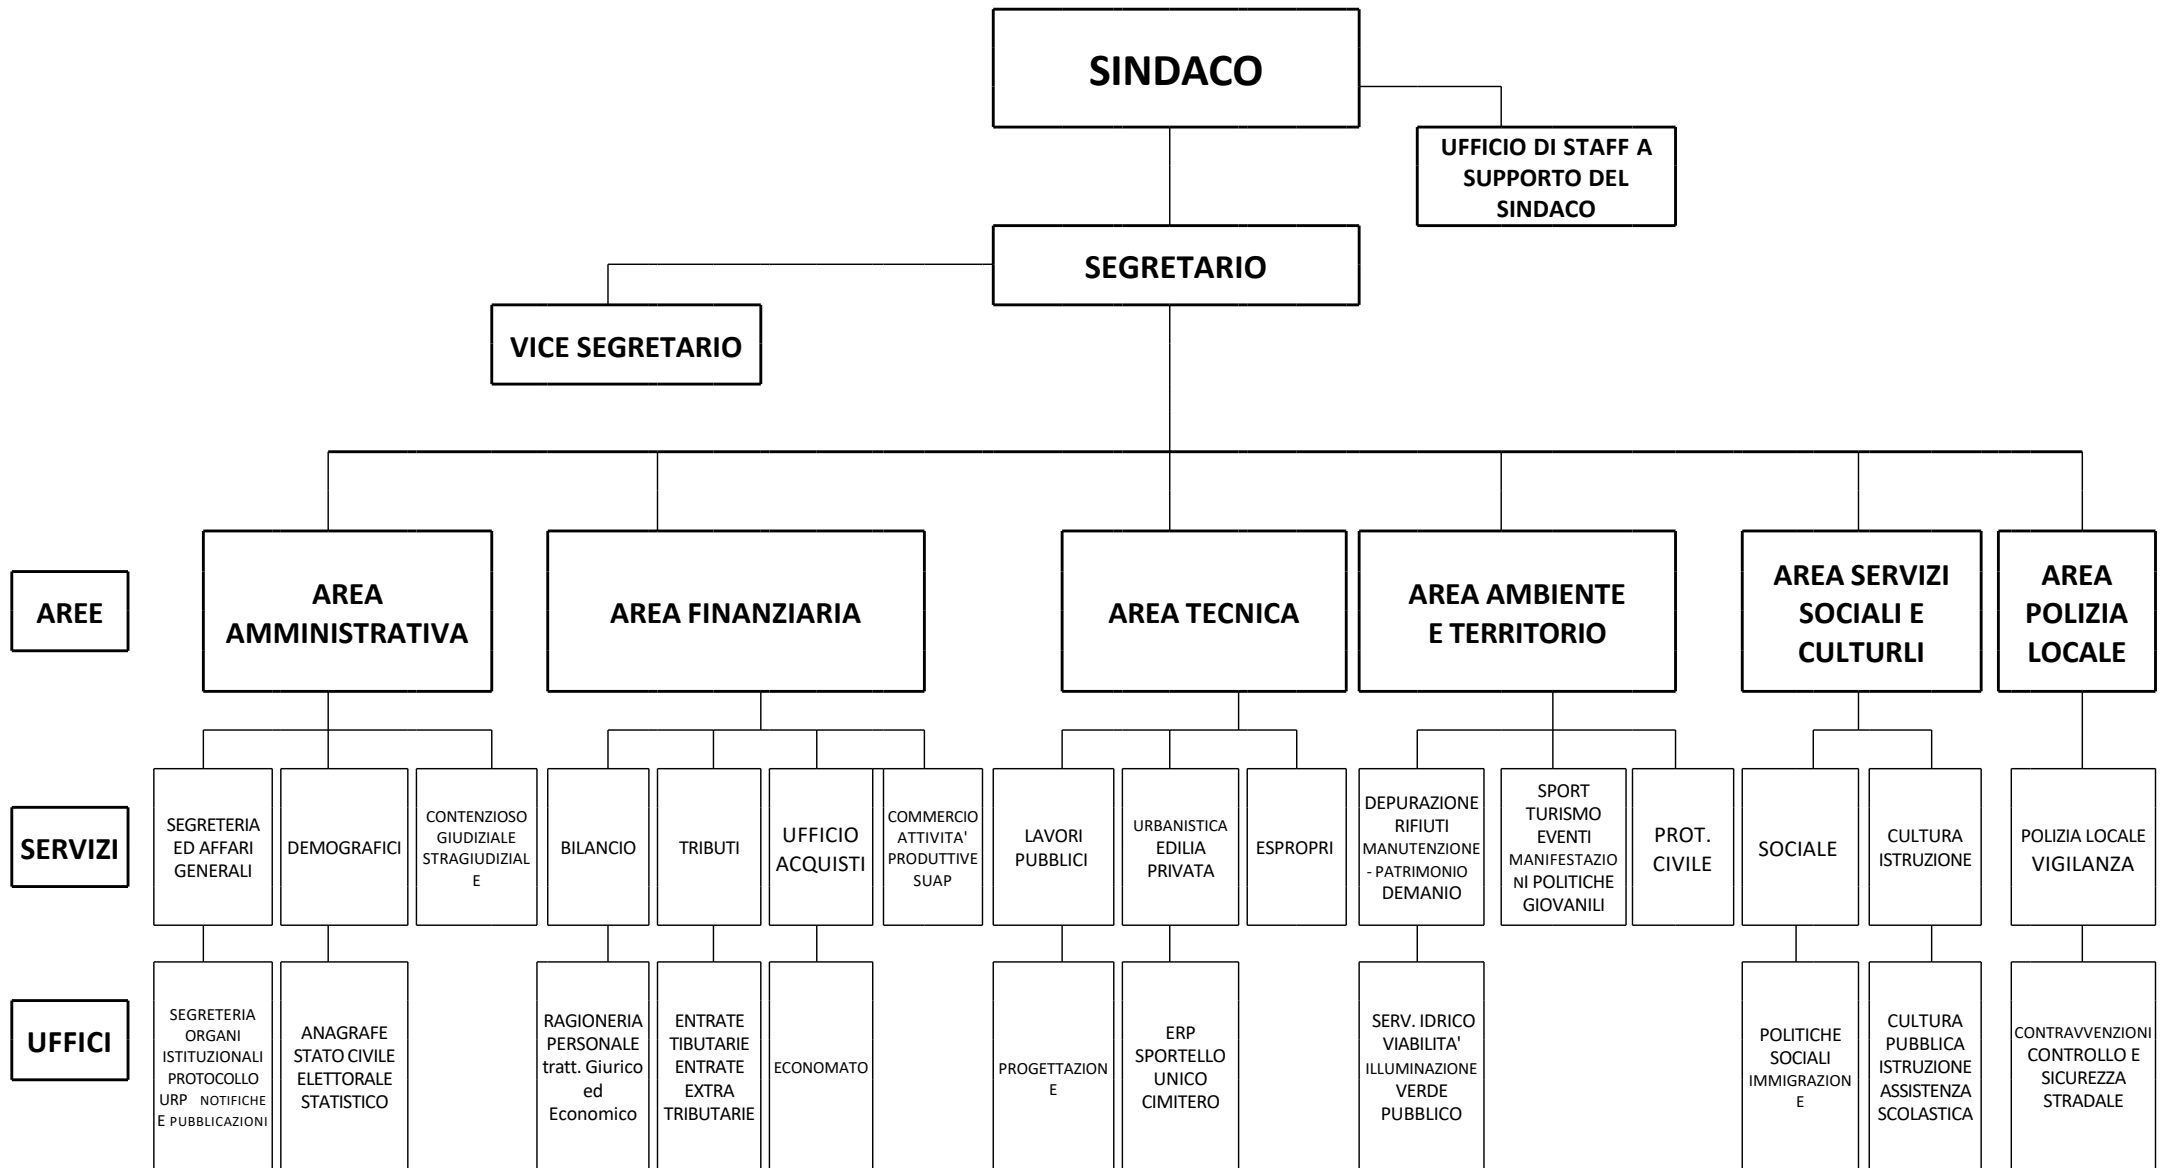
SINDACO

UFFICIO DI STAFF A SUPPORTO DEL SINDACO

SEGRETARIO

VICE SEGRETARIO

AREE

AREA AMMINISTRATIVA

AREA FINANZIARIA

AREA TECNICA

AREA AMBIENTE E TERRITORIO

AREA SERVIZI SOCIALI E CULTURLI

AREA POLIZIA LOCALE

SERVIZI

SEGRETERIA ED AFFARI GENERALI

DEMOGRAFICI

CONTENZIOSO GIUDIZIALE STRAGIUDIZIALE

BILANCIO

TRIBUTI

UFFICIO ACQUISTI

COMMERCIO ATTIVITA' PRODUTTIVE SUAP

LAVORI PUBBLICI

URBANISTICA EDILIA PRIVATA

ESPROPRI

DEPURAZIONE RIFIUTI MANUTENZIONE - PATRIMONIO DEMANIO

SPORT TURISMO EVENTI MANIFESTAZIONI POLITICHE GIOVANILI

PROT. CIVILE

SOCIALE

CULTURA ISTRUZIONE

POLIZIA LOCALE VIGILANZA

UFFICI

SEGRETERIA ORGANI ISTITUZIONALI PROTOCOLLO URP NOTIFICHE E PUBBLICAZIONI

ANAGRAFE STATO CIVILE ELETTORALE STATISTICO

RAGIONERIA PERSONALE tratt. Giurico ed Economico

ENTRATE TIBUTARIE ENTRATE EXTRA TRIBUTARIE

ECONOMATO

PROGETTAZIONE

ERP SPORTELLO UNICO CIMITERO

SERV. IDRICO VIABILITA' ILLUMINAZIONE VERDE PUBBLICO

POLITICHE SOCIALI IMMIGRAZIONE

CULTURA PUBBLICA ISTRUZIONE ASSISTENZA SCOLASTICA

CONTRAVVENZIONI CONTROLLO E SICUREZZA STRADALE